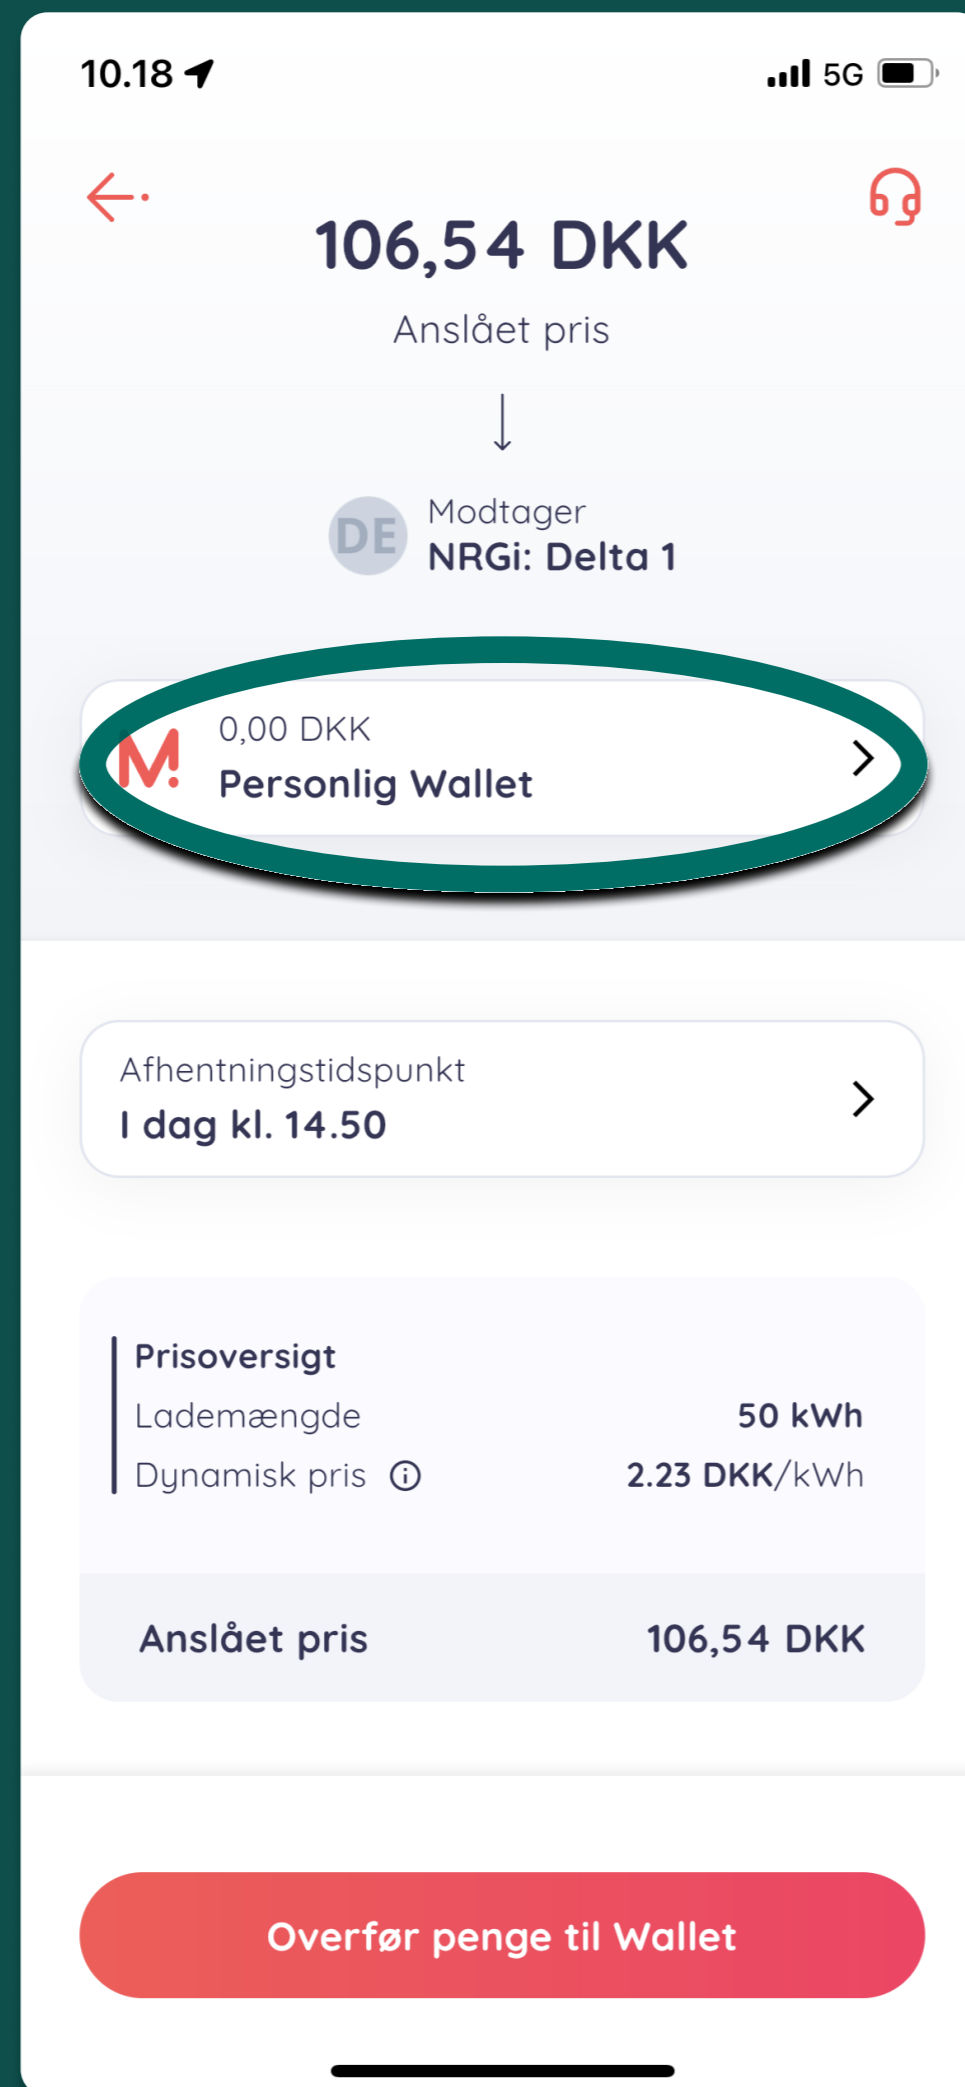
10.18

5G

106,54 DKK

Anslået pris

DE

Modtager

NRGi: Delta 1

M!

0,00 DKK

Personlig Wallet

Afhentningstidspunkt

I dag kl. 14.50

Prisoversigt

| | |
|---|---|
| Lademængde | 50 kWh |
| Dynamisk pris | 2.23 DKK/kWh |
| Anslået pris | 106,54 DKK |

Overfør penge til Wallet